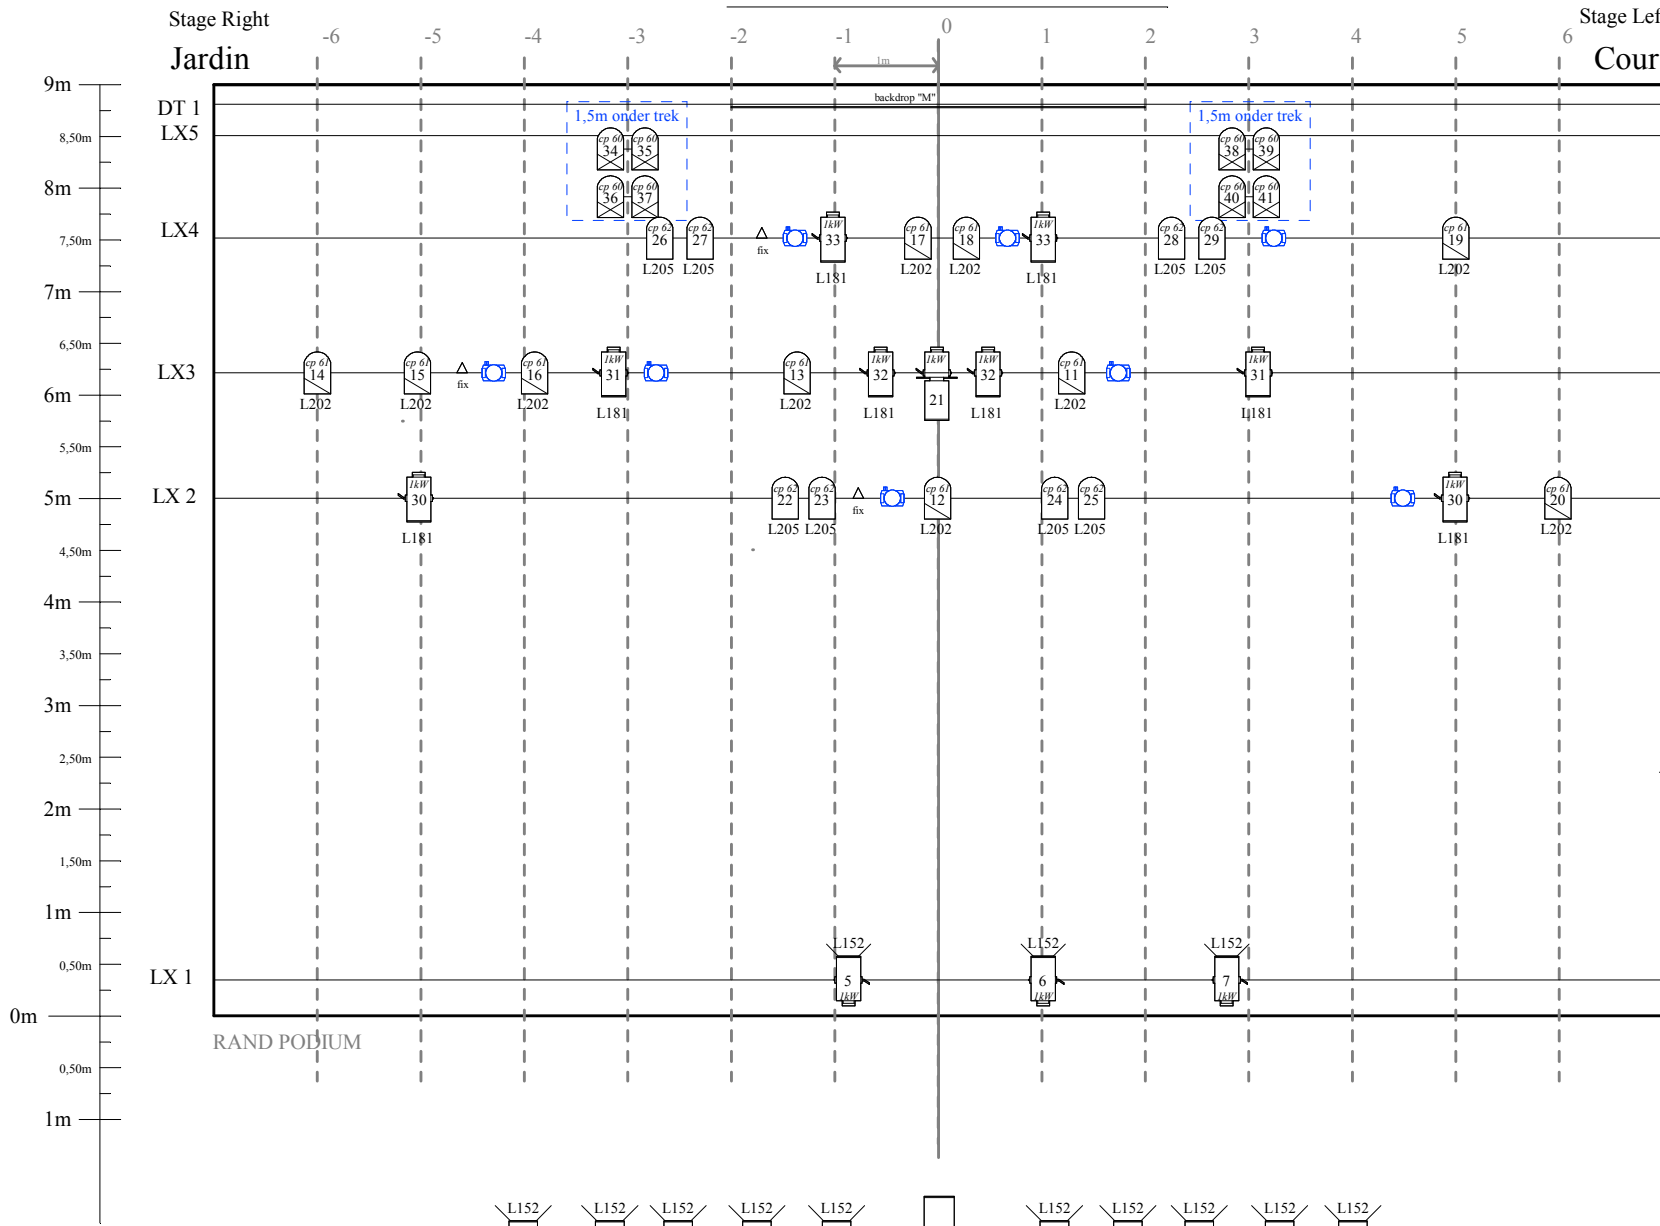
Stage Right
Jardin

-6 -5 -4 -3 -2 -1 0 1 2 3 4 5 6

Stage Lef
Cour

1m

backdrop "M"

9m
8,50m
8m
7,50m
7m
6,50m
6m
5,50m
5m
4,50m
4m
3,50m
3m
2,50m
2m
1,50m
1m
0,50m
0m
0,50m
1m

DT 1
LX5
LX4
LX3
LX 2
LX 1

1,5m onder trek
cp 60 34 cp 60 35
cp 60 36 cp 60 37

1,5m onder trek
cp 60 38 cp 60 39
cp 60 40 cp 60 41

cp 62 26 L205 cp 62 27 L205 fix 1kW 33 L181 cp 61 17 L202 cp 61 18 L202 1kW 33 L181 cp 62 28 L205 cp 62 29 L205 cp 61 19 L202

cp 61 14 L202 cp 61 15 L202 fix cp 61 16 L202 1kW 31 L181 cp 61 13 L202 1kW 32 L181 1kW 21 1kW 32 L181 cp 61 11 L202 1kW 31 L181

1kW 30 L181 cp 62 22 L205 cp 62 23 L205 fix cp 61 12 L202 cp 62 24 L205 cp 62 25 L205 1kW 30 L181 cp 61 20 L202

L152 5 1kW L152 6 1kW L152 7 1kW

RAND PODIUM

L152 L152 L152 L152 L152 L152 L152 L152 L152 L152